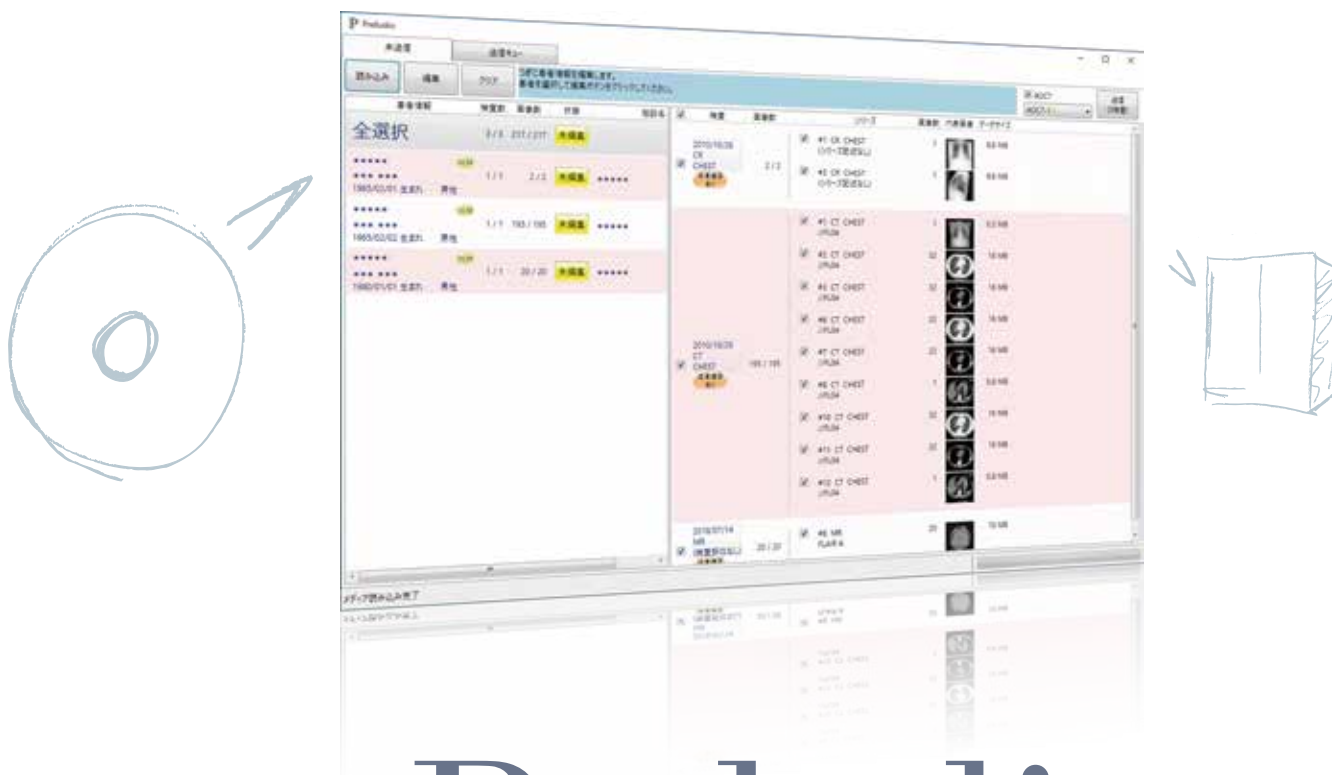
P Preludio

未送信

送信キュー

読み込み

編集

クリア

全選択

2010/10/26
CT
CHEST

#1 CR CHEST

#2 CR CHEST

2010/10/26
CT
CHEST

#1 CT CHEST

#2 CT CHEST

#3 CT CHEST

#6 CT CHEST

#7 CT CHEST

#8 CT CHEST

#10 CT CHEST

#11 CT CHEST

#12 CT CHEST

2010/07/14
MR

#6 MR
FLAIR

メディア読み込み完了